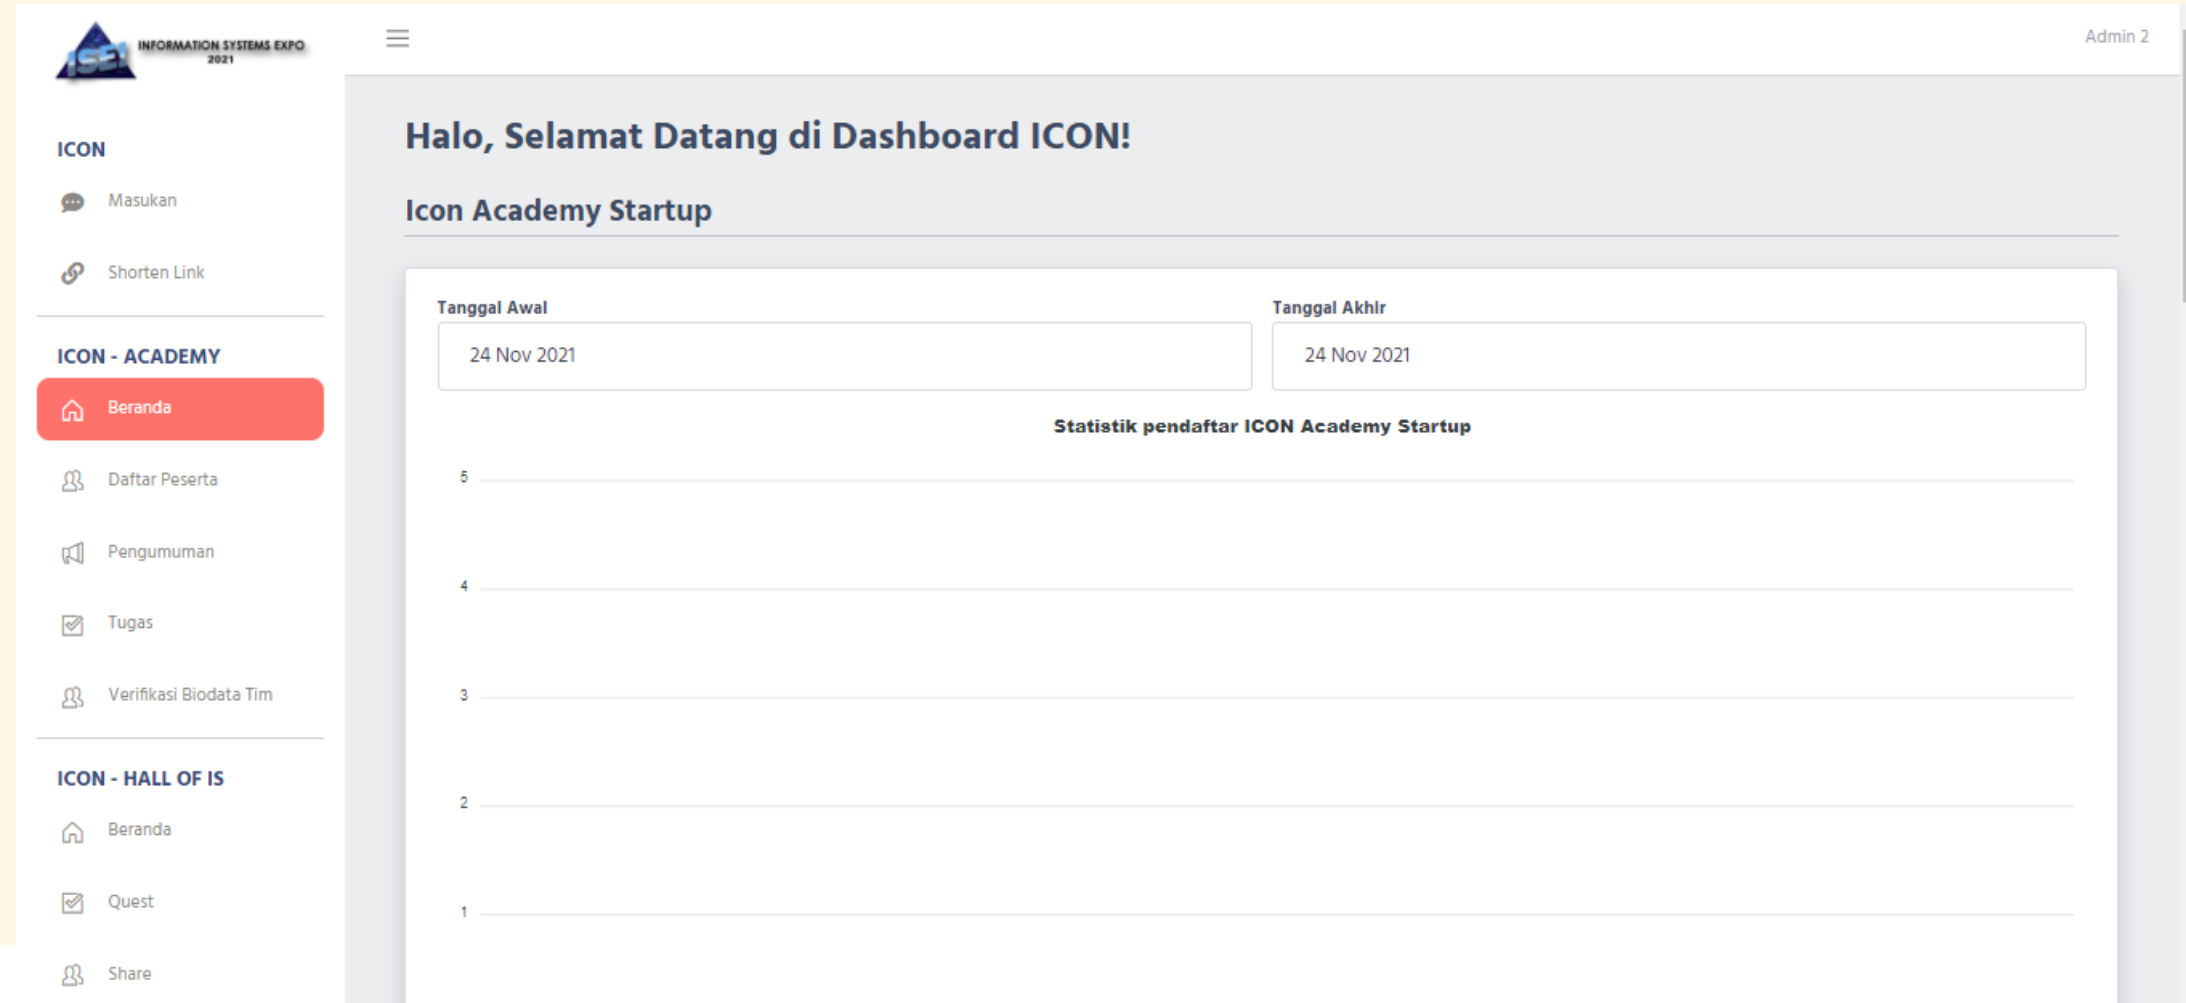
ISE! INFORMATION SYSTEMS EXPO 2021

Admin 2

ICON

Masukan

Shorten Link

ICON - ACADEMY

Beranda

Daftar Peserta

Pengumuman

Tugas

Verifikasi Biodata Tim

ICON - HALL OF IS

Beranda

Quest

Share

Halo, Selamat Datang di Dashboard ICON!

Icon Academy Startup

Tanggal Awal

24 Nov 2021

Tanggal Akhir

24 Nov 2021

Statistik pendaftar ICON Academy Startup

5

4

3

2

1